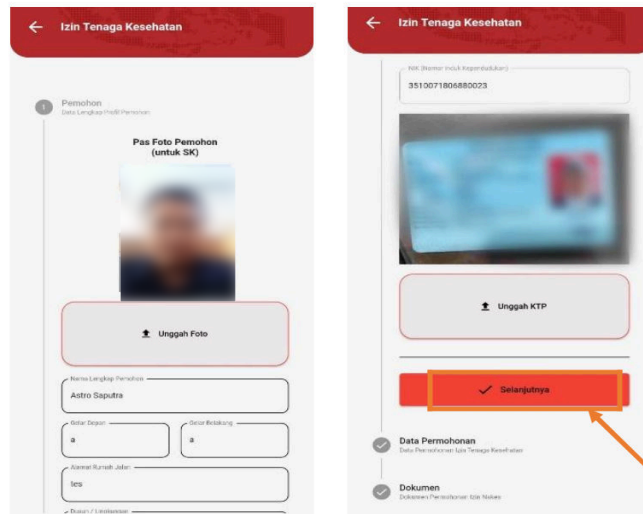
← Izin Tenaga Kesehatan

1 Pemohon
Data Lengkap Profil Pemohon

Pas Foto Pemohon
(untuk SK)

Unggah Foto

Nama Lengkap Pemohon
Astro Saputra

Gelar Depan
a

Gelar Belakang
a

Alamat Rumah Jalan
tes

Dusun / Lingkungan

← Izin Tenaga Kesehatan

NIK (Nomor Induk Kependudukan)
3510071806880023

Unggah KTP

Selanjutnya

Data Permohonan
Data Permohonan Izin Tenaga Kesehatan

Dokumen
Dokumen Permohonan Izin Nakes